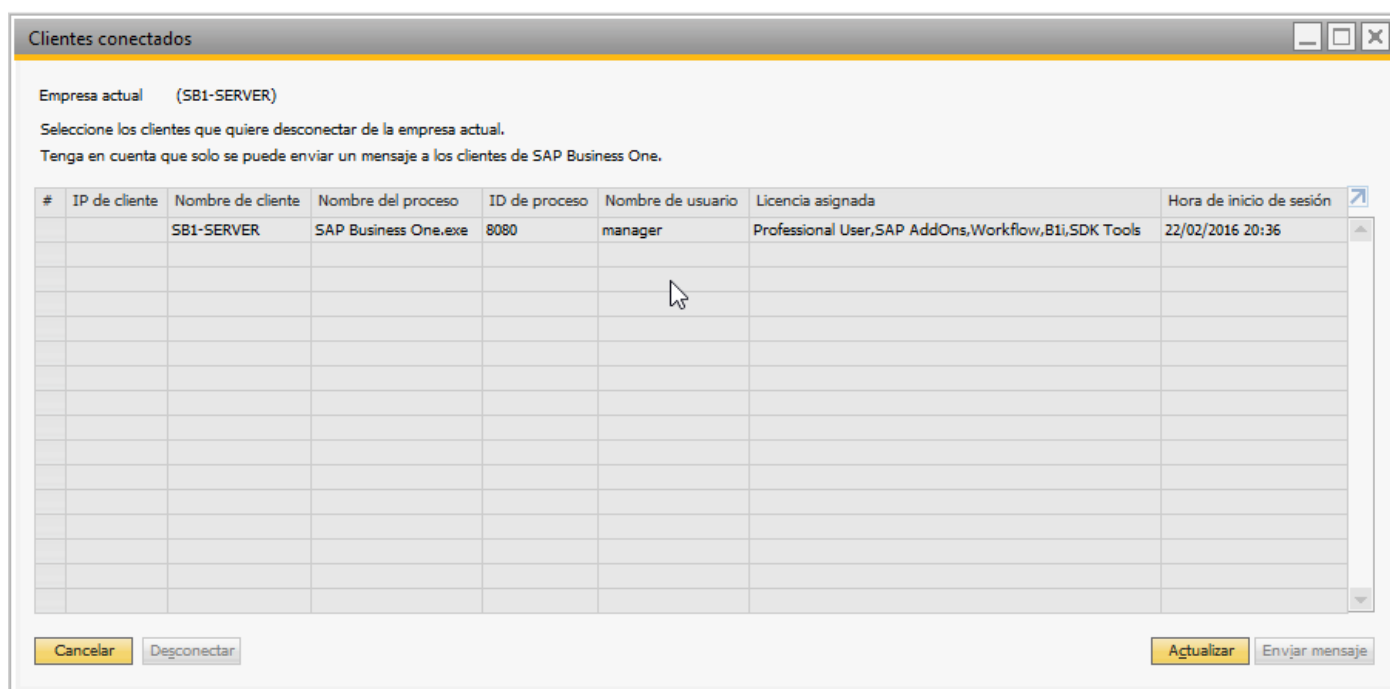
Clientes conectados

Empresa actual (SB1-SERVER)

Seleccione los clientes que quiere desconectar de la empresa actual.
Tenga en cuenta que solo se puede enviar un mensaje a los clientes de SAP Business One.

| # | IP de cliente | Nombre de cliente | Nombre del proceso | ID de proceso | Nombre de usuario | Licencia asignada | Hora de inicio de sesión |
|---|---|---|---|---|---|---|---|
| | | SB1-SERVER | SAP Business One.exe | 8080 | manager | Professional User,SAP AddOns,Workflow,B1i,SDK Tools | 22/02/2016 20:36 |

Cancelar Desconectar Actualizar Enviar mensaje